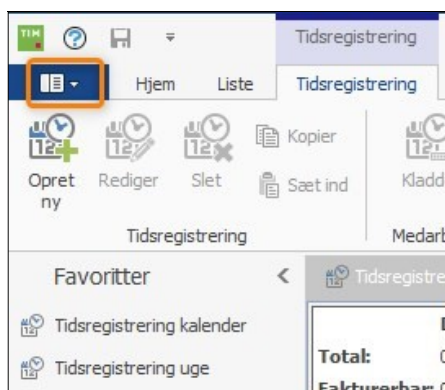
TIM

Tidsregistrering

Hjem Liste Tidsregistrering

Opret ny Rediger Slet Kopier Sæt ind Kladd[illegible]

Tidsregistrering Medarb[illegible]

Favoritter <

Tidsregistre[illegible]

Tidsregistrering kalender

Tidsregistrering uge

Total: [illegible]

Fakturerbar: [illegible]